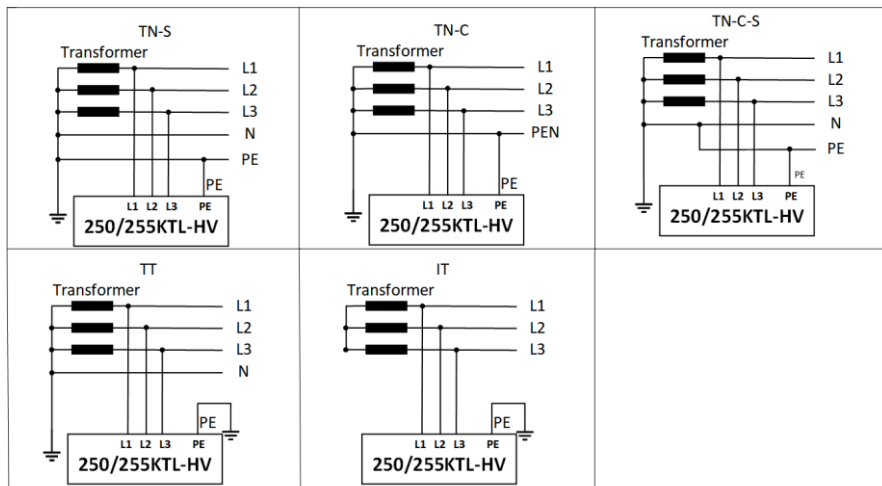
TN-S
Transformer
L1
L2
L3
N
PE
PE
L1 L2 L3 PE
250/255KTL-HV

TN-C
Transformer
L1
L2
L3
PEN
PE
L1 L2 L3 PE
250/255KTL-HV

TN-C-S
Transformer
L1
L2
L3
N
PE
PE
L1 L2 L3 PE
250/255KTL-HV

TT
Transformer
L1
L2
L3
N
PE
L1 L2 L3 PE
250/255KTL-HV

IT
Transformer
L1
L2
L3
PE
L1 L2 L3 PE
250/255KTL-HV